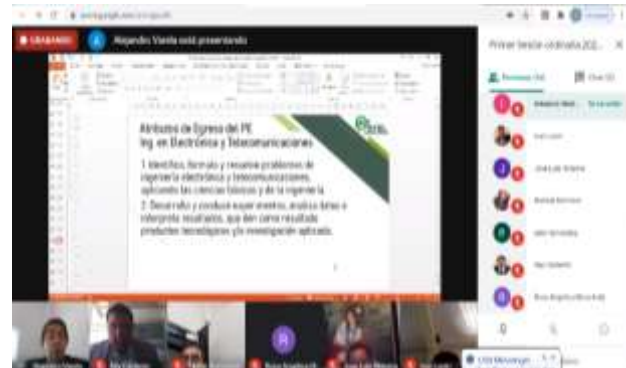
GRABANDO

Alejandro Varela está presentando

Primer Sesión ordinaria 202...

Personas

Chat

Atributos de Egreso del PE
Ing. en Electrónica y Telecomunicaciones

1. Identifica, formula y resuelve problemas de ingeniería electrónica y telecomunicaciones, aplicando las ciencias básicas y de la ingeniería.

2. Desarrolla y conduce experimentos, analiza datos e interpreta resultados, que den como resultado productos tecnológicos y/o investigación aplicada.

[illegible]